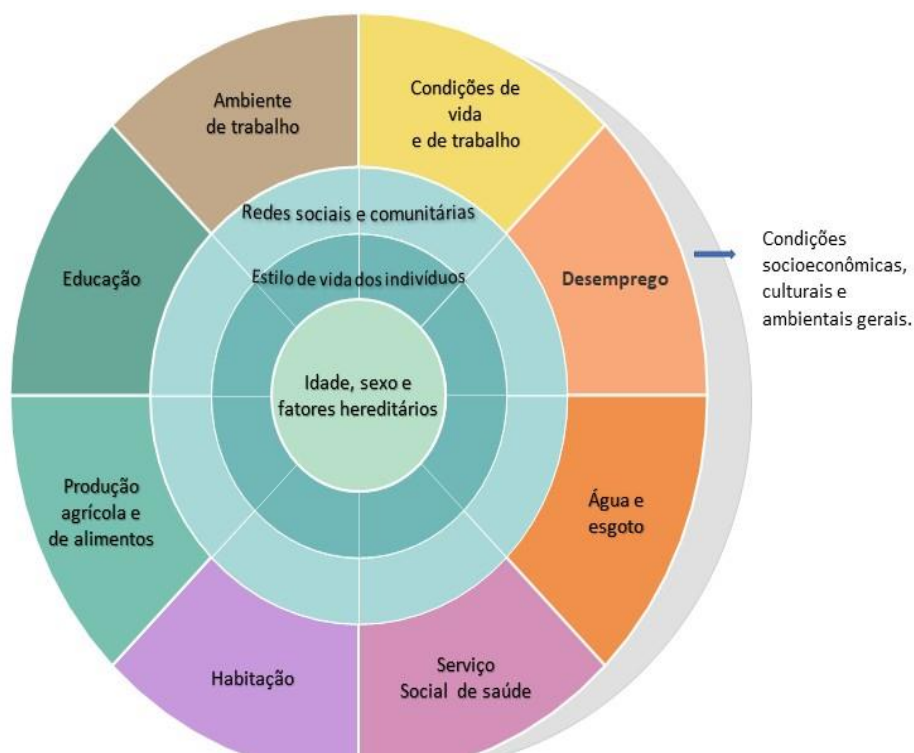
Ambiente de trabalho

Condições de vida e de trabalho

Redes sociais e comunitárias

Condições socioeconômicas, culturais e ambientais gerais.

Educação

Estilo de vida dos indivíduos

Desemprego

Idade, sexo e fatores hereditários

Produção agrícola e de alimentos

Água e esgoto

Habitação

Serviço Social de saúde